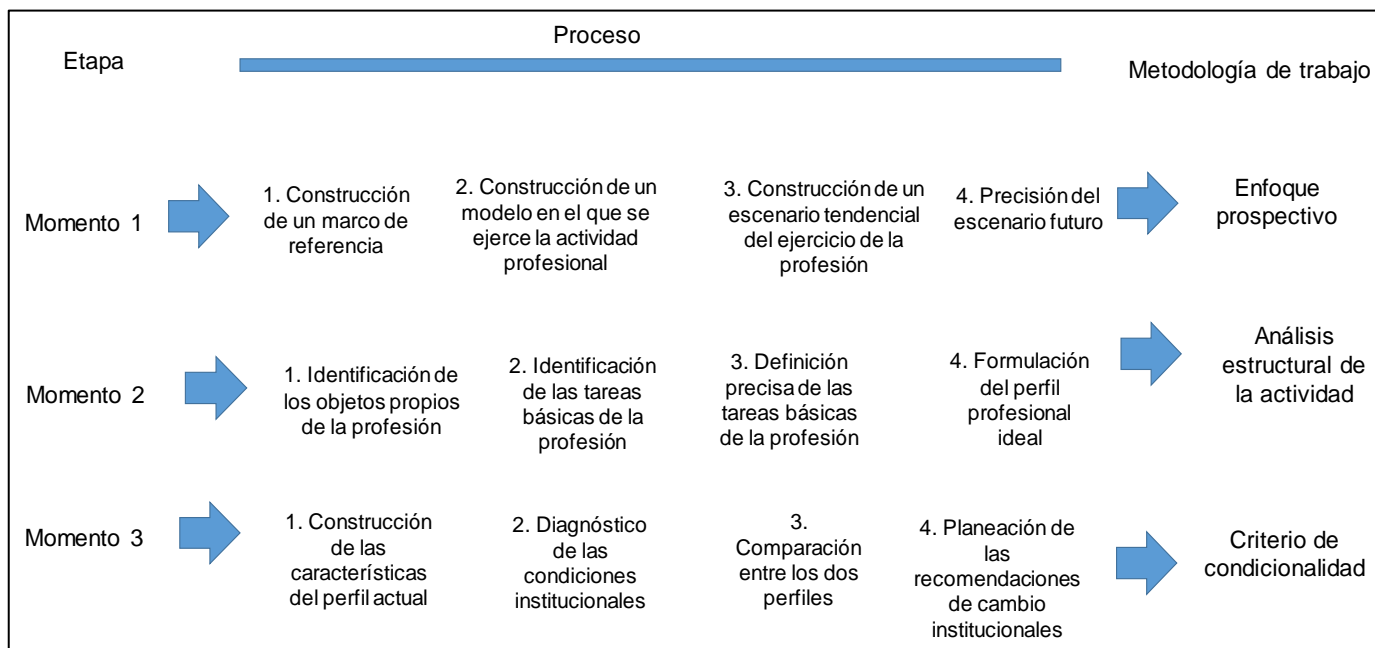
Proceso

Etapa

Metodología de trabajo

Momento 1

1. Construcción de un marco de referencia

2. Construcción de un modelo en el que se ejerce la actividad profesional

3. Construcción de un escenario tendencial del ejercicio de la profesión

4. Precisión del escenario futuro

Enfoque prospectivo

Momento 2

1. Identificación de los objetos propios de la profesión

2. Identificación de las tareas básicas de la profesión

3. Definición precisa de las tareas básicas de la profesión

4. Formulación del perfil profesional ideal

Análisis estructural de la actividad

Momento 3

1. Construcción de las características del perfil actual

2. Diagnóstico de las condiciones institucionales

3. Comparación entre los dos perfiles

4. Planeación de las recomendaciones de cambio institucionales

Criterio de condicionalidad